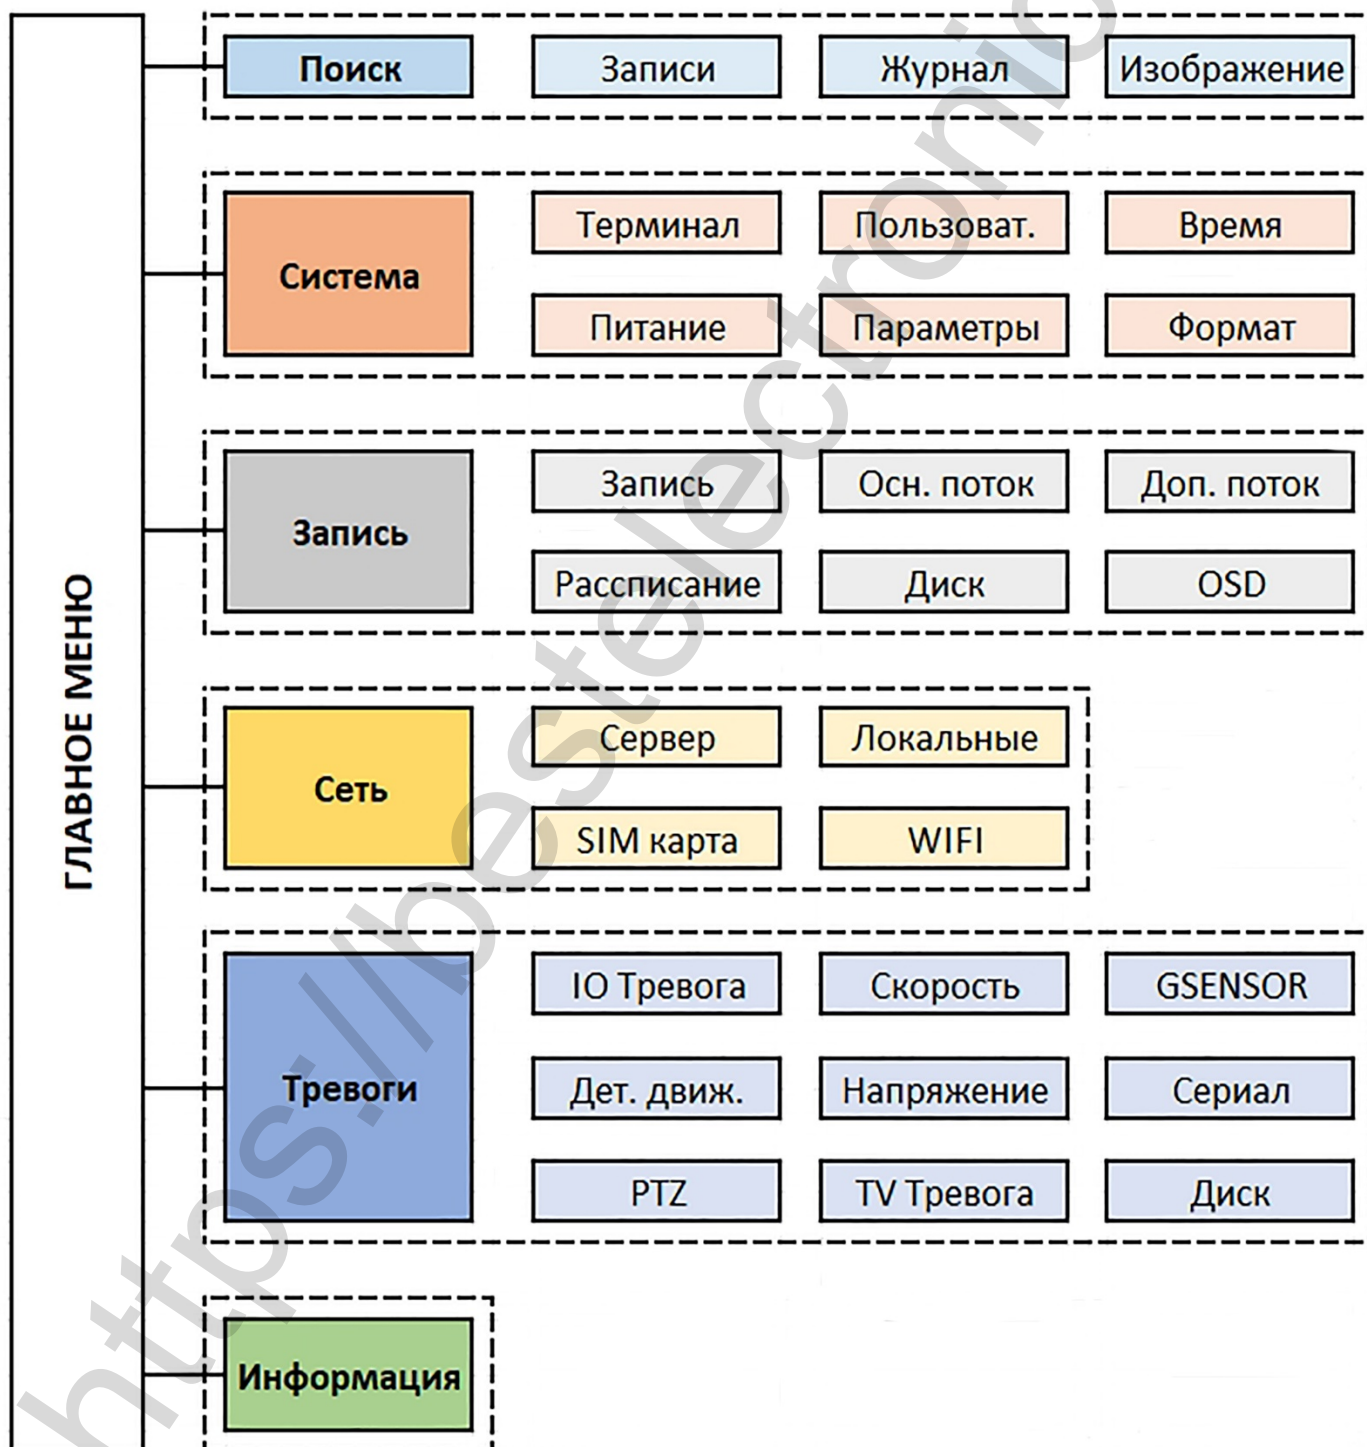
ГЛАВНОЕ МЕНЮ

Поиск
Записи
Журнал
Изображение

Система
Терминал
Пользоват.
Время
Питание
Параметры
Формат

Запись
Запись
Осн. поток
Доп. поток
Рассписание
Диск
OSD

Сеть
Сервер
Локальные
SIM карта
WIFI

Тревоги
IO Тревога
Скорость
GSENSOR
Дет. движ.
Напряжение
Сериал
PTZ
TV Тревога
Диск

Информация

https://bestelectronic